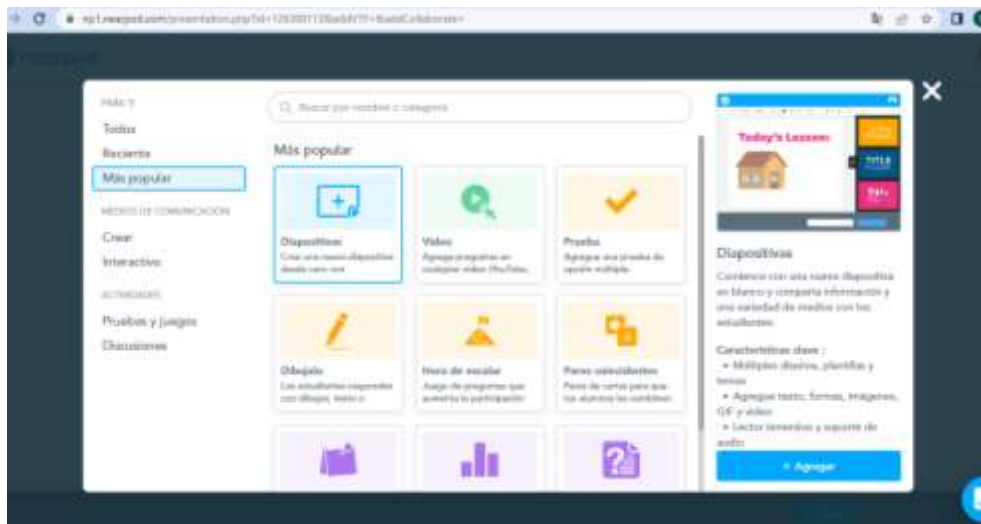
PARA TI
Todos
Reciente
Más popular
MEDIOS DE COMUNICACIÓN
Crear
Interactivo
ACTIVIDADES
Pruebas y juegos
Discusiones

Buscar por nombre o categoría

Más popular

Diapositivas
Crear una nueva diapositiva desde cero con

Video
Agrega preguntas en cualquier video (YouTube,

Prueba
Agregue una prueba de opción múltiple.

Dibujo
Los estudiantes responden con dibujo, texto o

Hora de escalar
Juego de preguntas que aumenta la participación

Pares coincidentes
Pares de cartas para que los alumnos las combinen.

Today's Lesson
TITLE

Diapositivas
Comience con una nueva diapositiva en blanco y comparta información y una variedad de medios con los estudiantes.

Características clave :
• Múltiples diseños, plantillas y temas
• Agregue texto, formas, imágenes, GIF y video
• Lector inmersivo y soporte de audio

+ Agregar